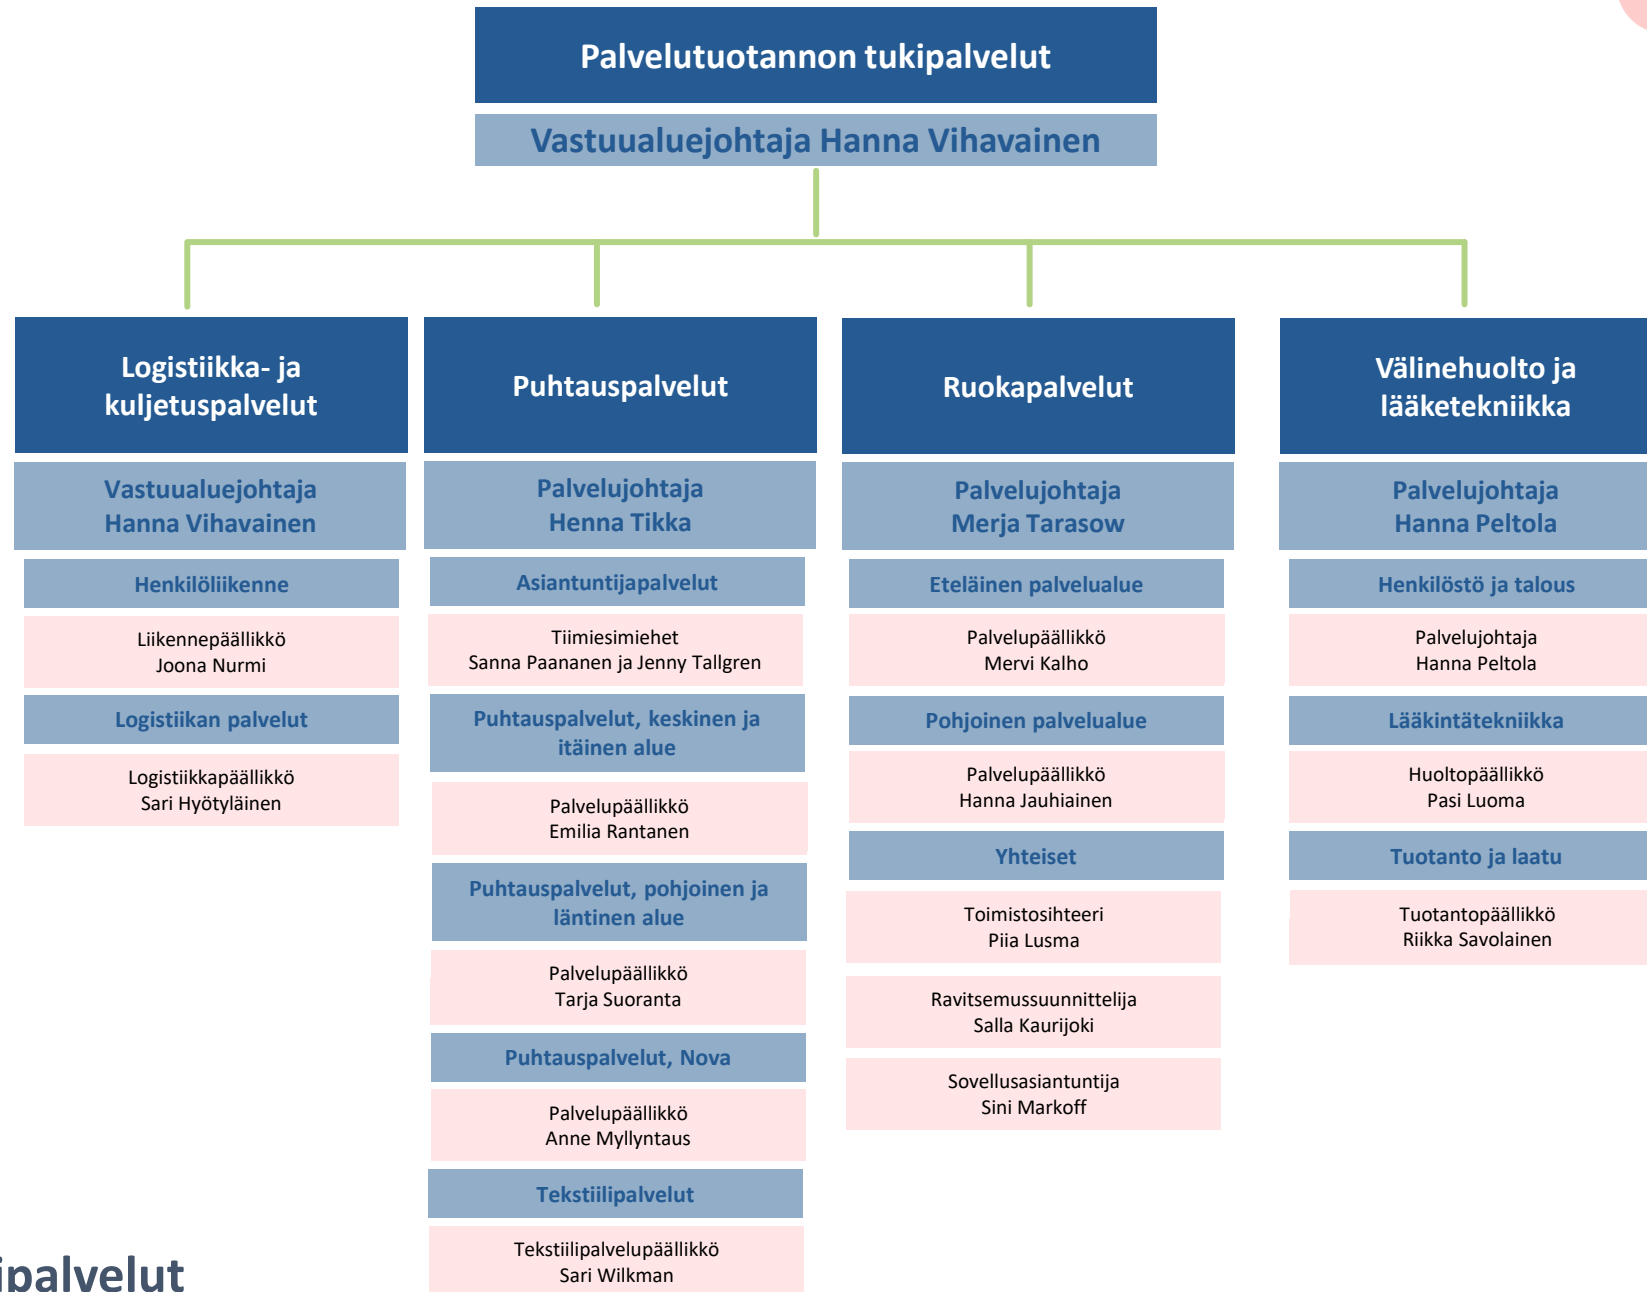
Palvelutuotannon tukipalvelut

Vastuualuejohtaja Hanna Vihavainen

Logistiikka- ja kuljetuspalvelut

Vastuualuejohtaja Hanna Vihavainen

Henkilöliikenne

Liikennepäällikkö Joona Nurmi

Logistiikan palvelut

Logistiikkapäällikkö Sari Hyötyläinen

Puhtauspalvelut

Palvelujohtaja Henna Tikka

Asiantuntijapalvelut

Tiimiesimiehet Sanna Paananen ja Jenny Tallgren

Puhtauspalvelut, keskinen ja itäinen alue

Palvelupäällikkö Emilia Rantanen

Puhtauspalvelut, pohjoinen ja läntinen alue

Palvelupäällikkö Tarja Suoranta

Puhtauspalvelut, Nova

Palvelupäällikkö Anne Myllyntaus

Tekstiilipalvelut

Tekstiilipalvelupäällikkö Sari Wilkman

Ruokapalvelut

Palvelujohtaja Merja Tarasow

Eteläinen palvelualue

Palvelupäällikkö Mervi Kalho

Pohjoinen palvelualue

Palvelupäällikkö Hanna Jauhiainen

Yhteiset

Toimistosihteeri Piia Lusma

Ravitsemussuunnittelija Salla Kaurijoki

Sovellusasiantuntija Sini Markoff

Välinehuolto ja lääketekniikka

Palvelujohtaja Hanna Peltola

Henkilöstö ja talous

Palvelujohtaja Hanna Peltola

Lääkintätekniikka

Huoltopäällikkö Pasi Luoma

Tuotanto ja laatu

Tuotantopäällikkö Riikka Savolainen

ipalvelut